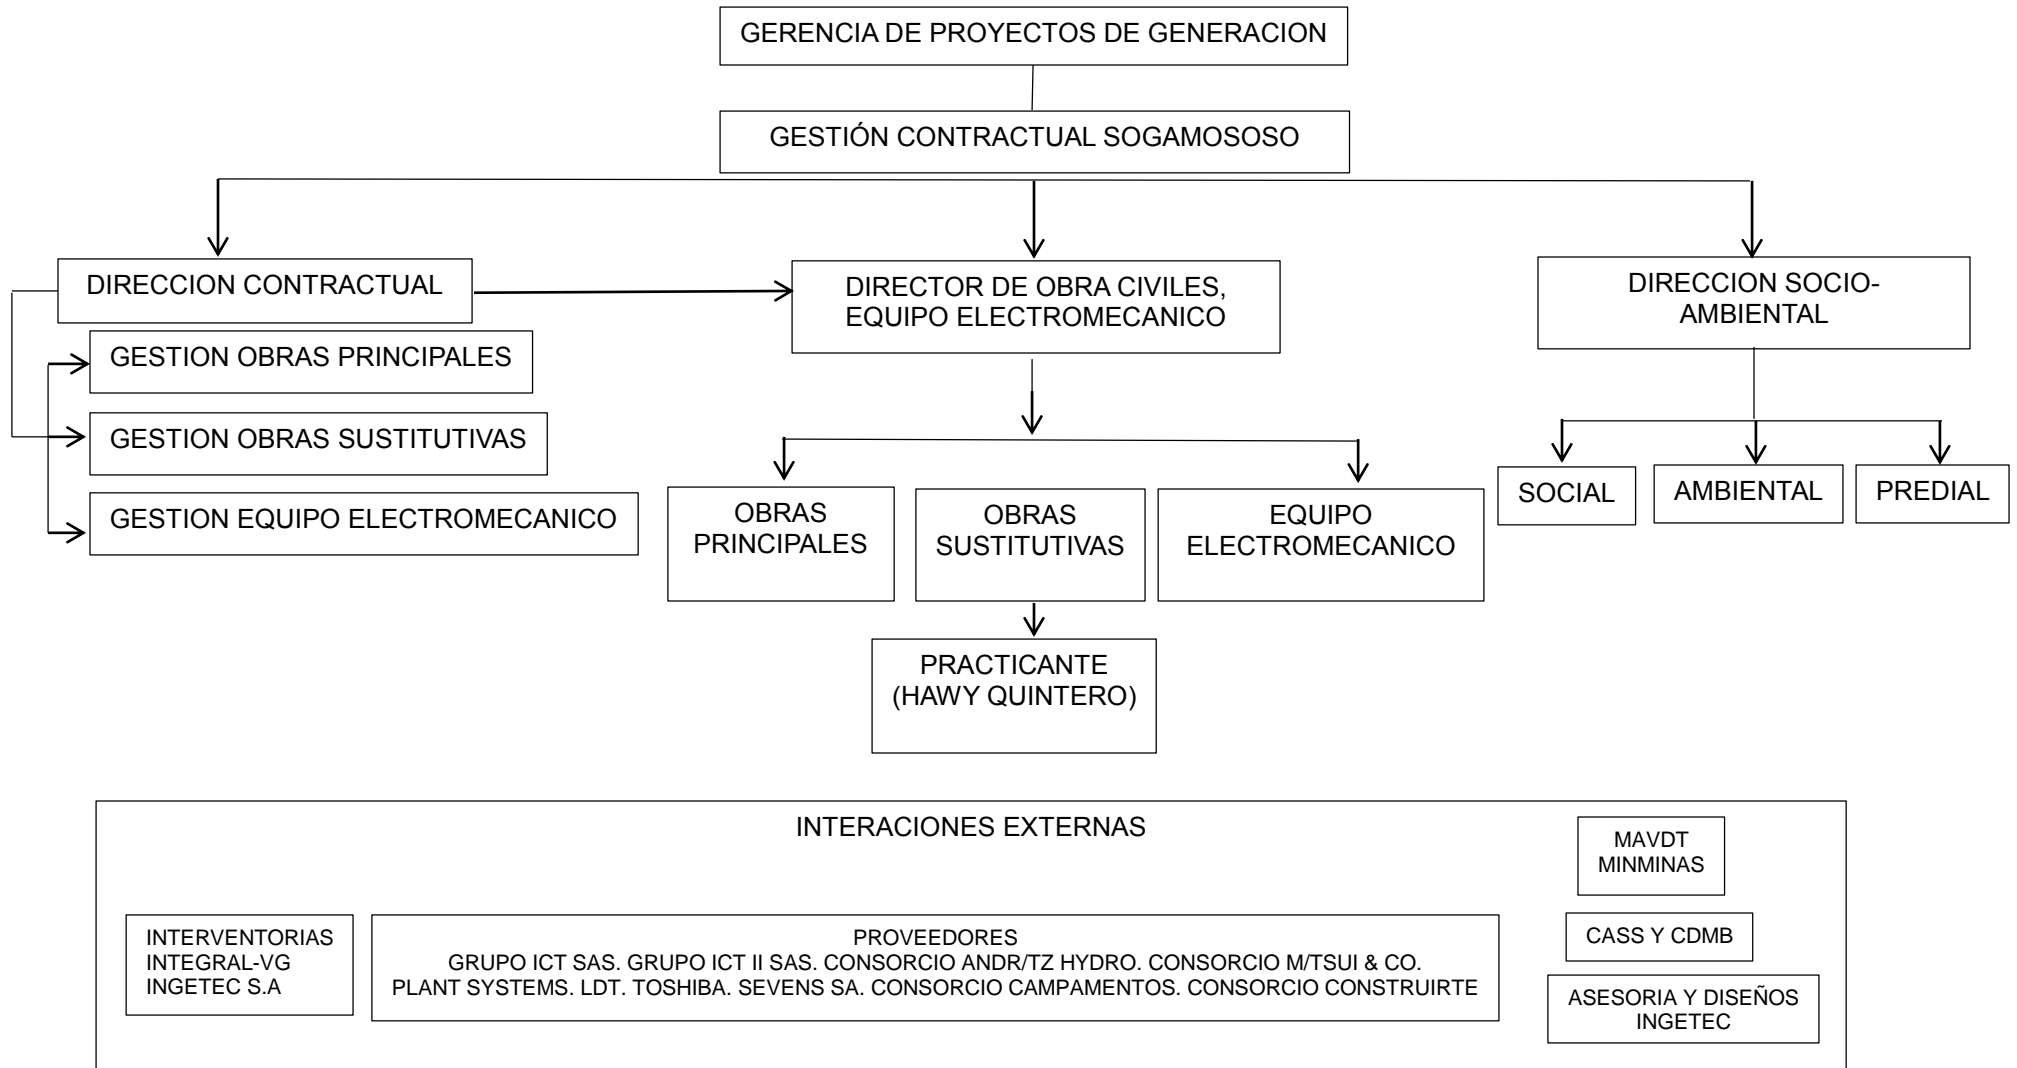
GERENCIA DE PROYECTOS DE GENERACION

GESTIÓN CONTRACTUAL SOGAMOSOSO

DIRECCION CONTRACTUAL

GESTION OBRAS PRINCIPALES

GESTION OBRAS SUSTITUTIVAS

GESTION EQUIPO ELECTROMECANICO

DIRECTOR DE OBRA CIVILES, EQUIPO ELECTROMECANICO

OBRAS PRINCIPALES

OBRAS SUSTITUTIVAS

EQUIPO ELECTROMECANICO

PRACTICANTE (HAWY QUINTERO)

DIRECCION SOCIO-AMBIENTAL

SOCIAL

AMBIENTAL

PREDIAL

INTERACIONES EXTERNAS

MAVDT
MINMINAS

INTERVENTORIAS
INTEGRAL-VG
INGETEC S.A

PROVEEDORES
GRUPO ICT SAS. GRUPO ICT II SAS. CONSORCIO ANDR/TZ HYDRO. CONSORCIO M/TSUI & CO.
PLANT SYSTEMS. LDT. TOSHIBA. SEVENS SA. CONSORCIO CAMPAMENTOS. CONSORCIO CONSTRUIRTE

CASS Y CDMB

ASESORIA Y DISEÑOS
INGETEC